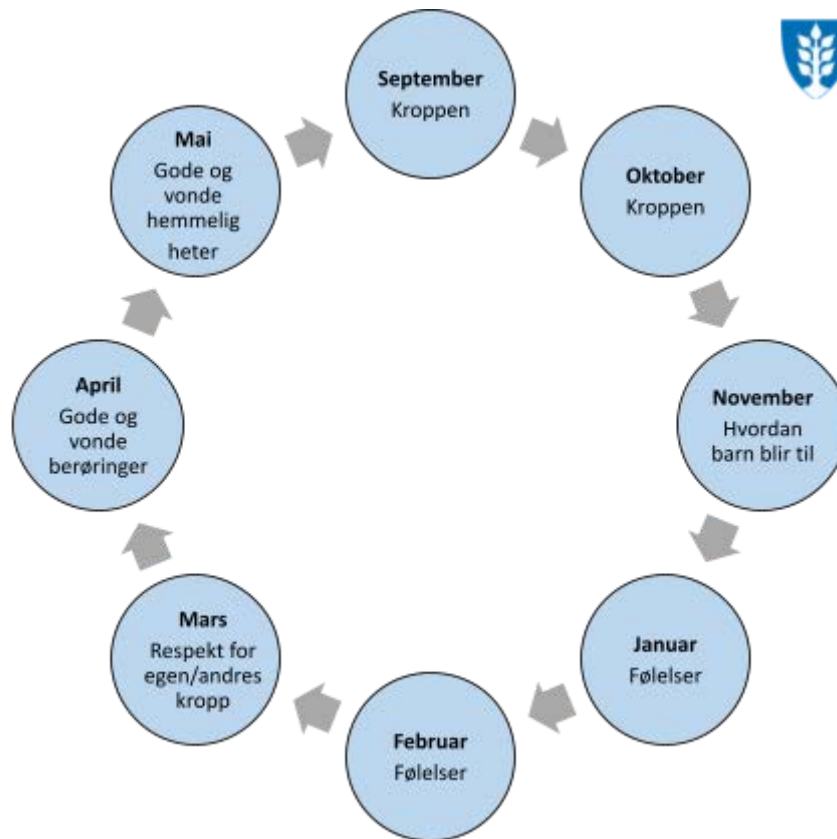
**September**
Kroppen

**Oktober**
Kroppen

**November**
Hvordan barn blir til

**Januar**
Følelser

**Februar**
Følelser

**Mars**
Respekt for egen/andres kropp

**April**
Gode og vonde berøringer

**Mai**
Gode og vonde hemmelig heter